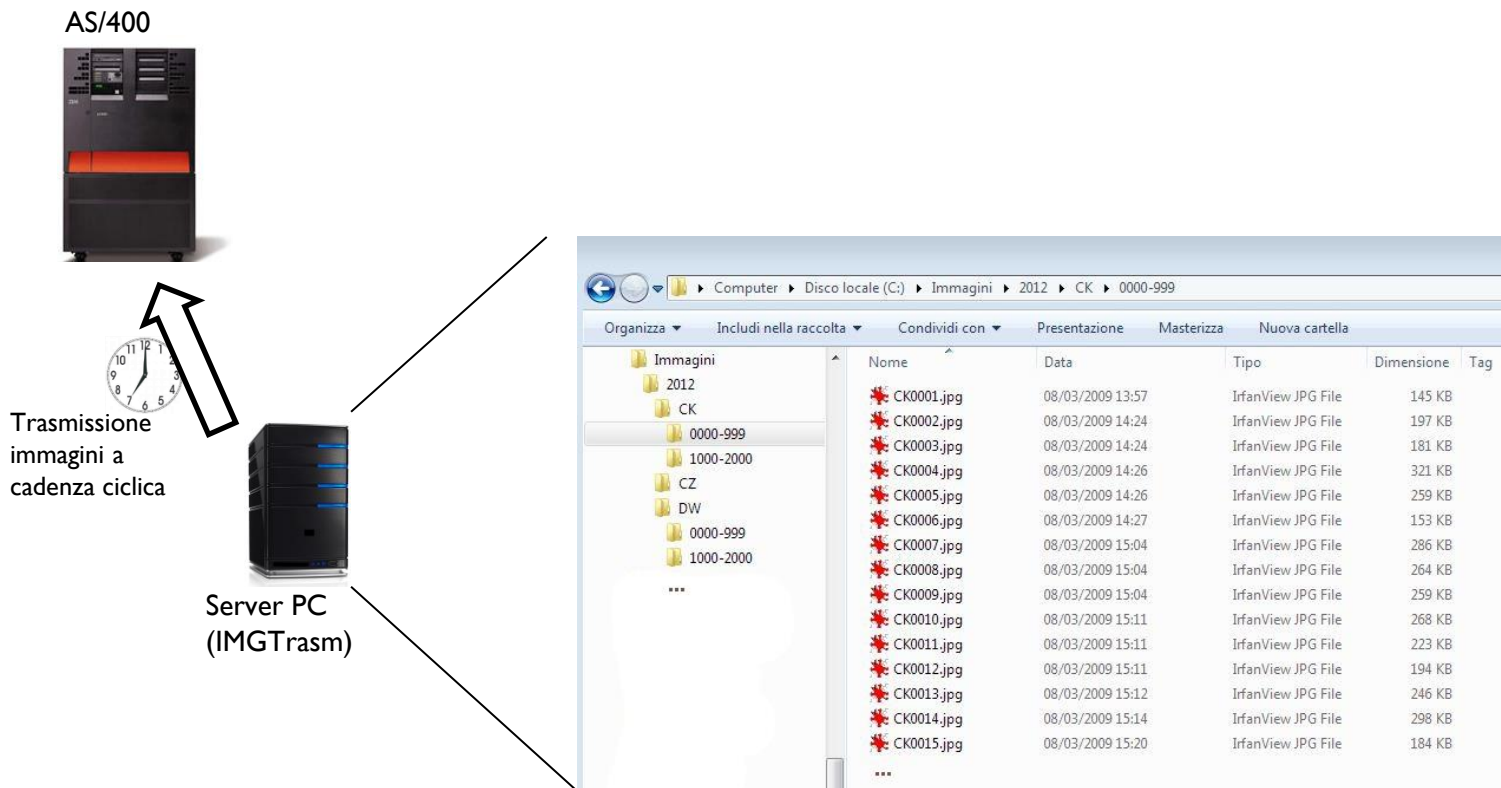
AS/400

Trasmissione immagini a cadenza ciclica

Server PC (IMGTrasm)

Computer ▸ Disco locale (C:) ▸ Immagini ▸ 2012 ▸ CK ▸ 0000-999

Organizza ▾ Includi nella raccolta ▾ Condividi con ▾ Presentazione Masterizza Nuova cartella

Immagini
2012
CK
0000-999
1000-2000
CZ
DW
0000-999
1000-2000
...

| Nome | Data | Tipo | Dimensione | Tag |
|---|---|---|---|---|
| CK0001.jpg | 08/03/2009 13:57 | IrfanView JPG File | 145 KB | |
| CK0002.jpg | 08/03/2009 14:24 | IrfanView JPG File | 197 KB | |
| CK0003.jpg | 08/03/2009 14:24 | IrfanView JPG File | 181 KB | |
| CK0004.jpg | 08/03/2009 14:26 | IrfanView JPG File | 321 KB | |
| CK0005.jpg | 08/03/2009 14:26 | IrfanView JPG File | 259 KB | |
| CK0006.jpg | 08/03/2009 14:27 | IrfanView JPG File | 153 KB | |
| CK0007.jpg | 08/03/2009 15:04 | IrfanView JPG File | 286 KB | |
| CK0008.jpg | 08/03/2009 15:04 | IrfanView JPG File | 264 KB | |
| CK0009.jpg | 08/03/2009 15:04 | IrfanView JPG File | 259 KB | |
| CK0010.jpg | 08/03/2009 15:11 | IrfanView JPG File | 268 KB | |
| CK0011.jpg | 08/03/2009 15:11 | IrfanView JPG File | 223 KB | |
| CK0012.jpg | 08/03/2009 15:11 | IrfanView JPG File | 194 KB | |
| CK0013.jpg | 08/03/2009 15:12 | IrfanView JPG File | 246 KB | |
| CK0014.jpg | 08/03/2009 15:14 | IrfanView JPG File | 298 KB | |
| CK0015.jpg | 08/03/2009 15:20 | IrfanView JPG File | 184 KB | |

...